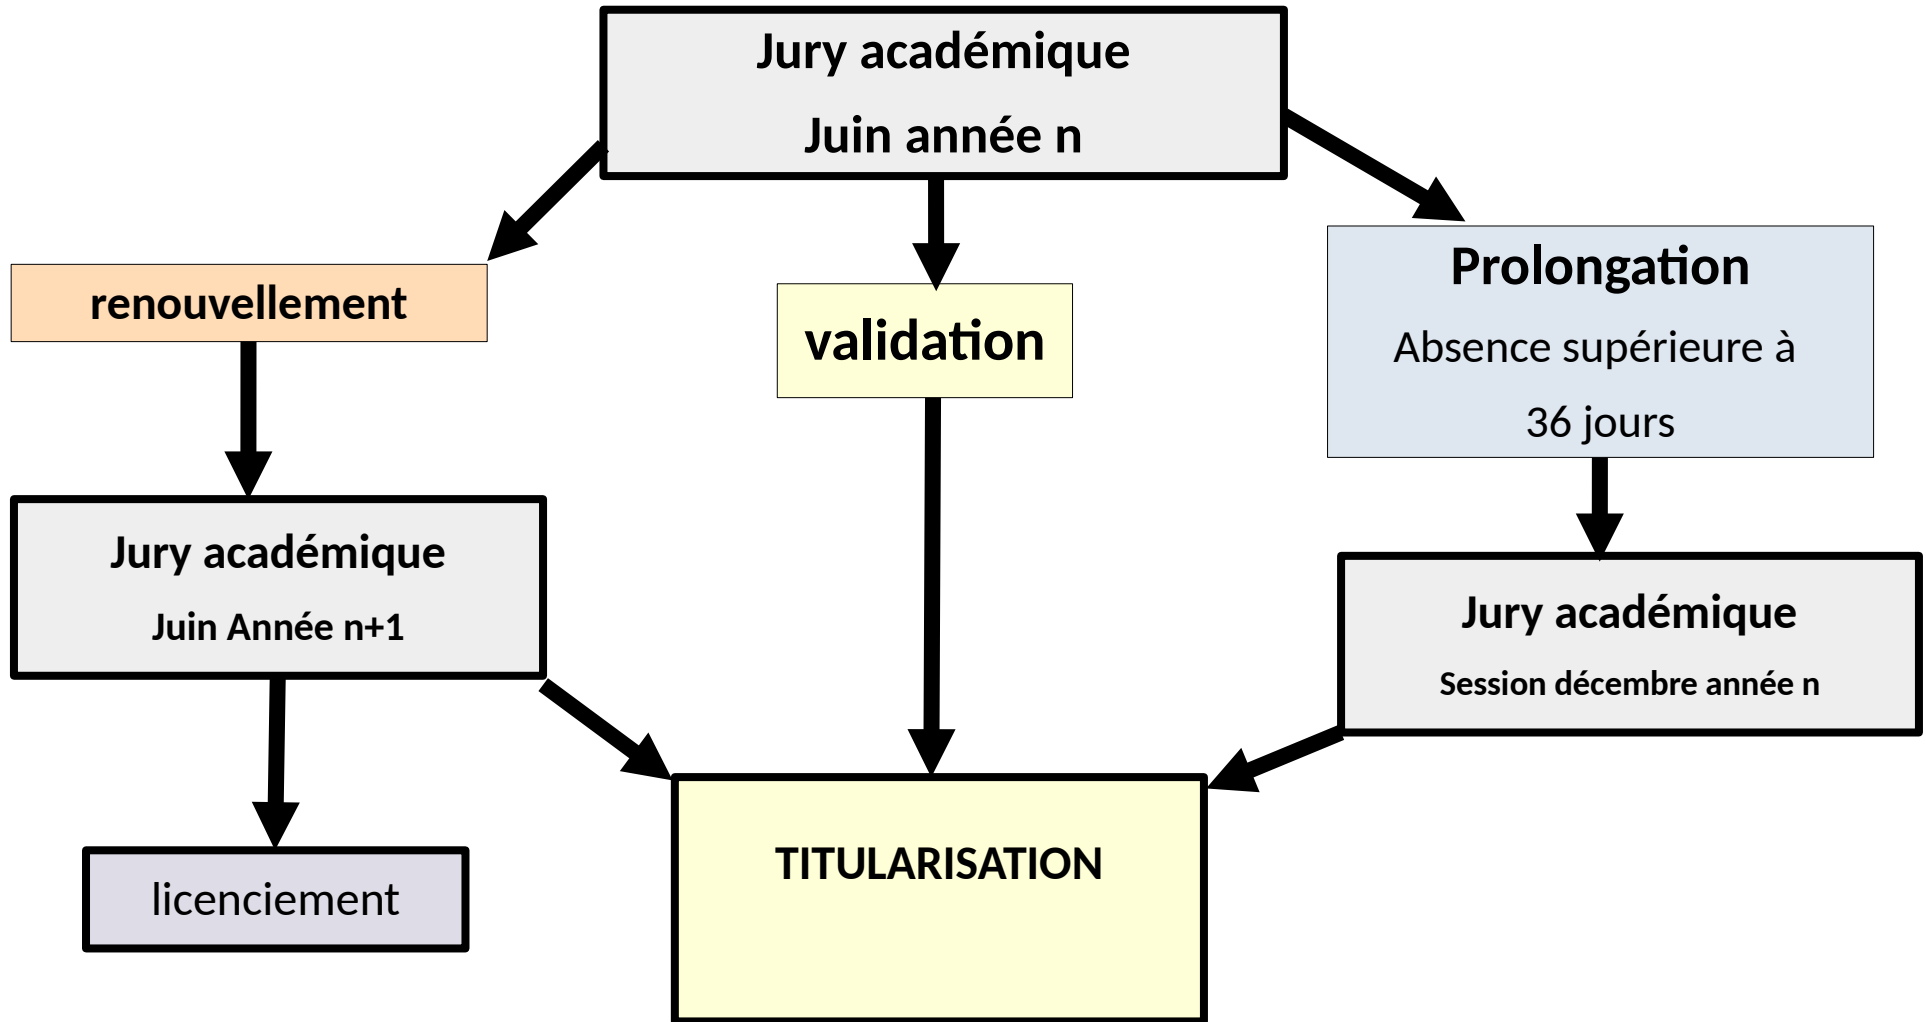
Jury académique

Juin année n

renouvellement

validation

Prolongation

Absence supérieure à

36 jours

Jury académique

Juin Année n+1

Jury académique

Session décembre année n

licenciement

TITULARISATION